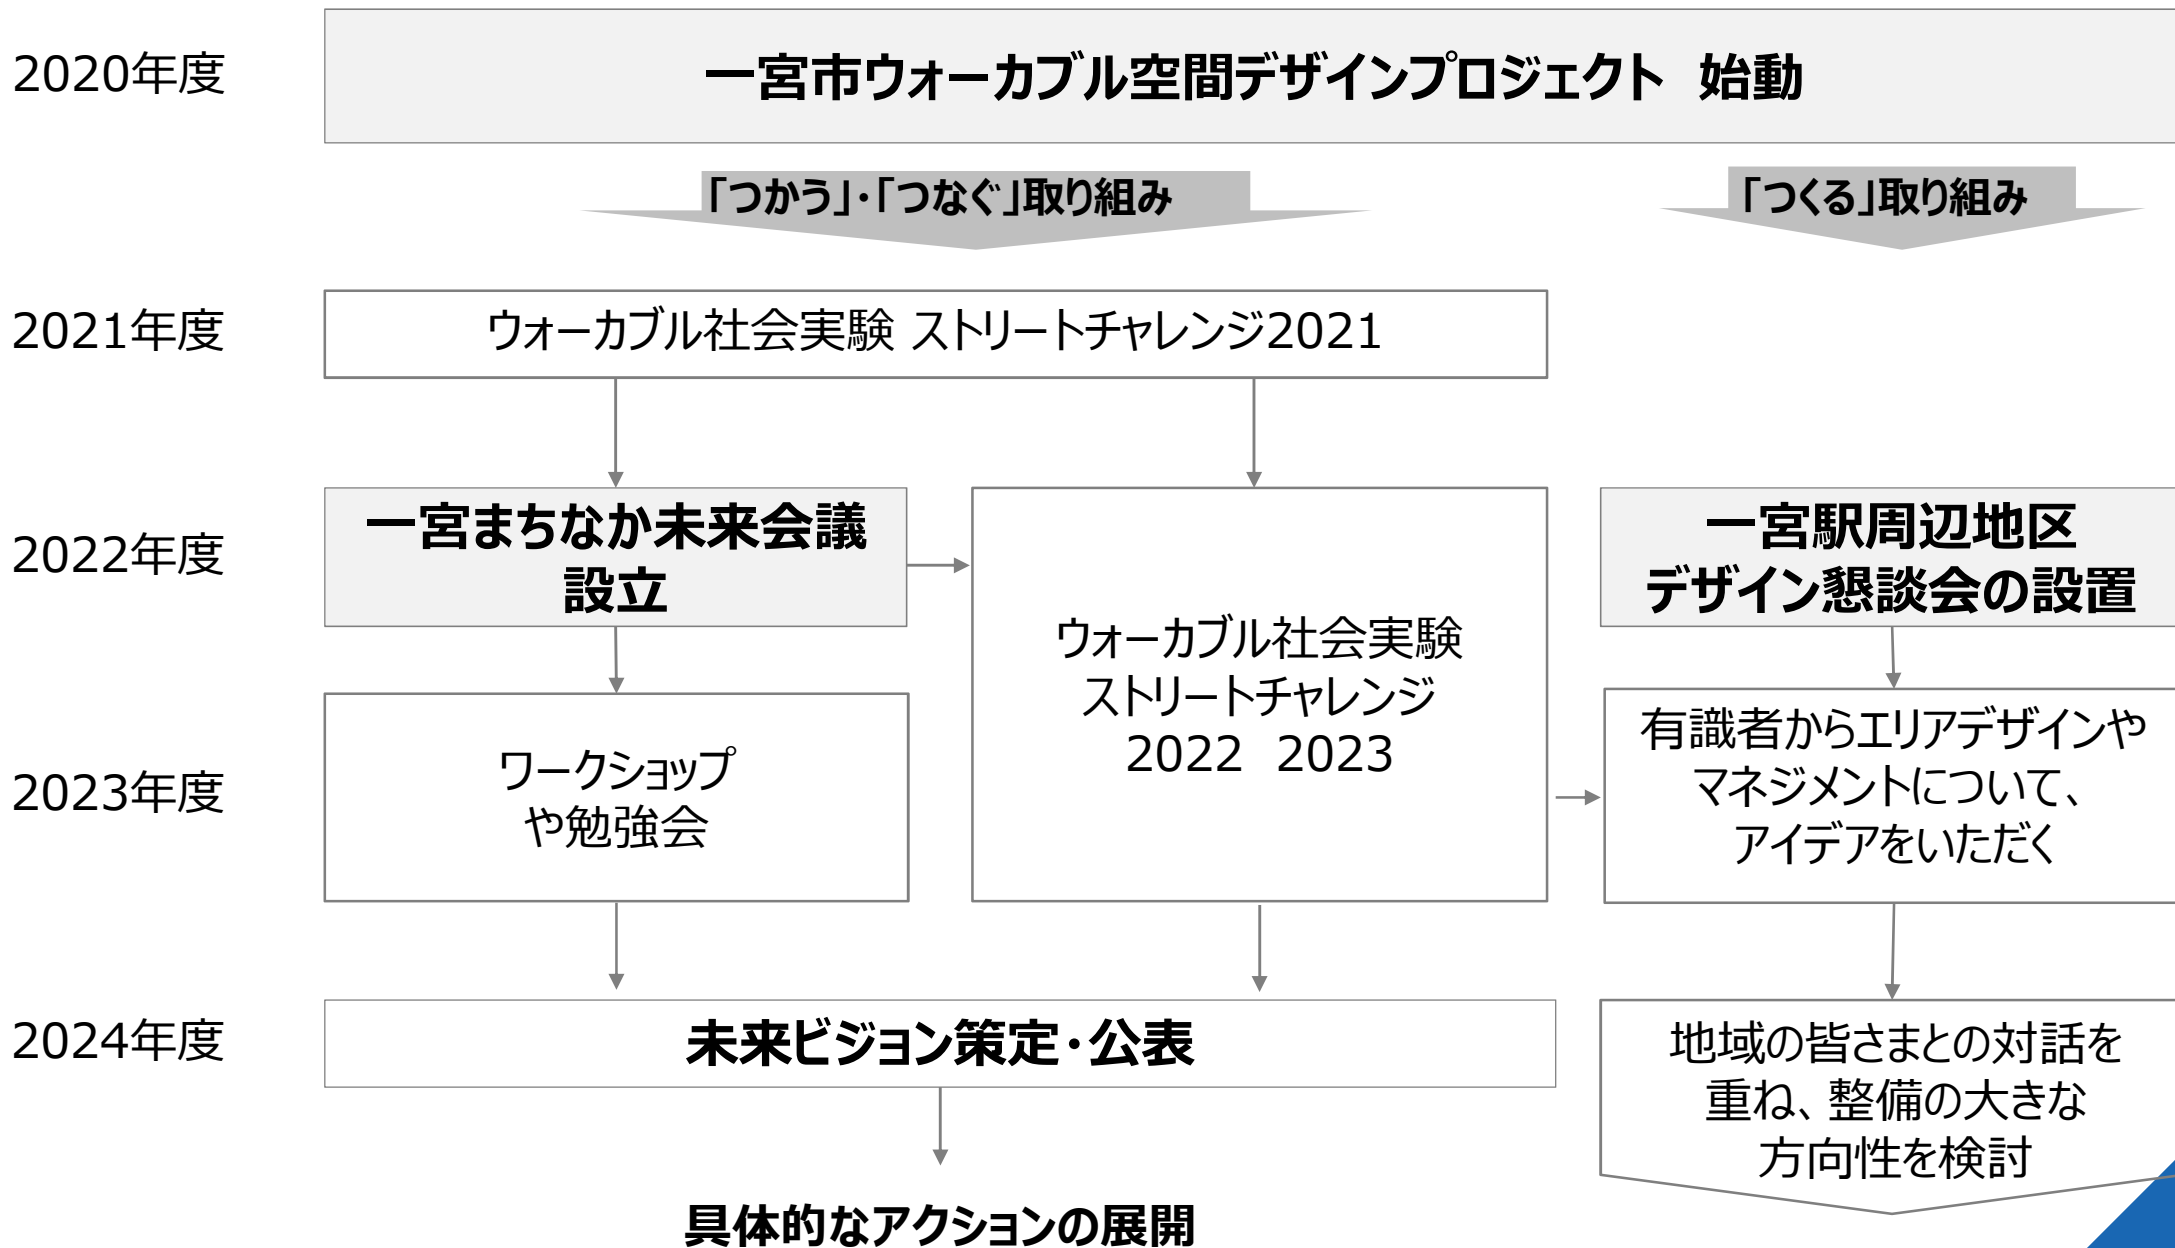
2020年度

一宮市ウォーカブル空間デザインプロジェクト 始動

「つかう」・「つなぐ」取り組み

「つくる」取り組み

2021年度

ウォーカブル社会実験 ストリートチャレンジ2021

2022年度

一宮まちなか未来会議設立

ウォーカブル社会実験 ストリートチャレンジ 2022 2023

一宮駅周辺地区 デザイン懇談会の設置

2023年度

ワークショップ や勉強会

有識者からエリアデザインや マネジメントについて、 アイデアをいただく

2024年度

未来ビジョン策定・公表

地域の皆さまとの対話を 重ね、整備の大きな 方向性を検討

具体的なアクションの展開